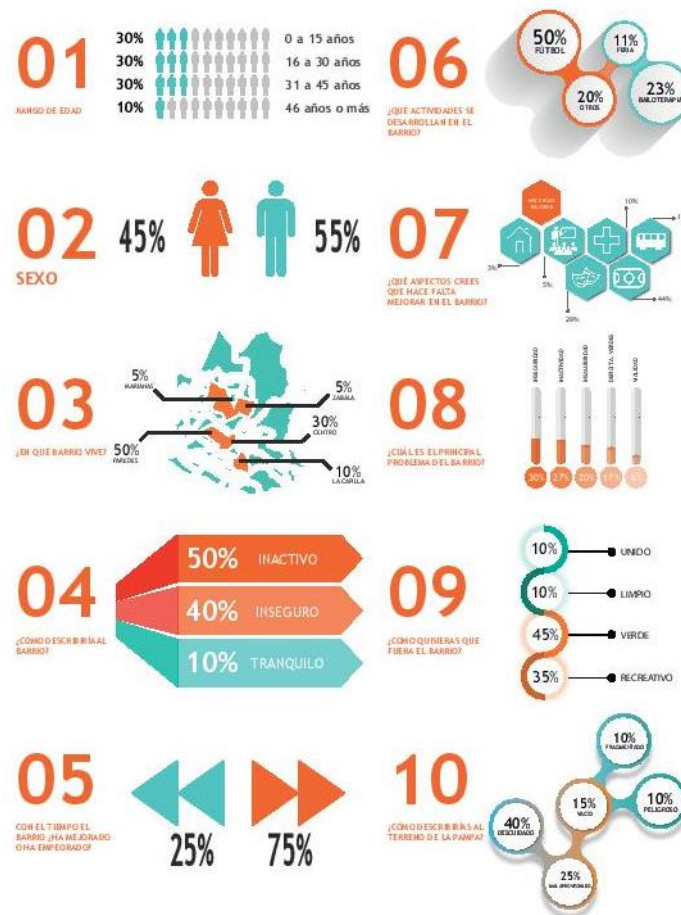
01
RANGO DE EDAD

30% 0 a 15 años
30% 16 a 30 años
30% 31 a 45 años
10% 46 años o más

06
¿QUÉ ACTIVIDADES SE DESARROLLAN EN EL BARRIO?

50% FÚTBOL
11% FERIA
20% OTROS
23% BALOTERAPIA

02
SEXO
45%
55%

07
¿QUÉ ASPECTOS CREES QUE HACE FALTA MEJORAR EN EL BARRIO?

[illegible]
10%
3%
5%
28%
44%

03
¿EN QUÉ BARRIO VIVE?

5% MARAÑAS
5% ZABALA
30% CENTRO
50% PAREDES
10% LA CAPILLA

08
¿CUÁL ES EL PRINCIPAL PROBLEMA DEL BARRIO?

INSEGURIDAD
INACTIVIDAD
INSALUBRIDAD
DEFICIT A. VERDES
VIALIDAD
30% 27% 20% 17% 6%

04
¿CÓMO DESCRIBIRÍA AL BARRIO?

50% INACTIVO
40% INSEGURO
10% TRANQUILO

09
¿CÓMO QUISIERAS QUE FUERA EL BARRIO?

10% UNIDO
10% LIMPIO
45% VERDE
35% RECREATIVO

05
CON EL TIEMPO EL BARRIO ¿HA MEJORADO O HA EMPEORADO?

25%
75%

10
¿CÓMO DESCRIBIRÍAS AL TERRENO DE LA PAMPA?

10% FRAGMENTADO
15% VACÍO
10% PELIGROSO
40% DESCUIDADO
25% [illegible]